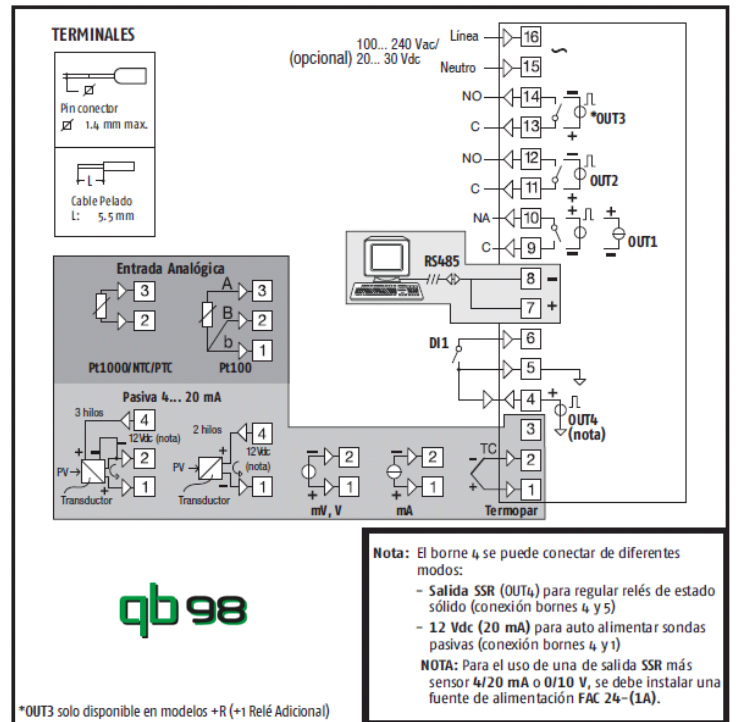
TERMINALES

Ø
Pin conector
Ø 1.4 mm max.

L
Cable Pelado
L: 5.5 mm

100... 240 Vac/
(opcional) 20... 30 Vdc

Línea 16 ~
Neutro 15
NO 14
C 13 *OUT3
NO 12
C 11 OUT2
NA 10
C 9 OUT1

RS485
8 –
7 +

DI1
6
5
4 OUT4 (nota)
3

Entrada Analógica
3
2
Pt1000/NTC/PTC
A 3
B 2
b 1
Pt100

Pasiva 4... 20 mA
3 hilos
4
12Vdc (nota)
2
1
PV
Transductor

2 hilos
4
12Vdc (nota)
2
1
PV
Transductor

2
1
mV, V

2
1
mA

TC
2
1
Termopar

qb98

Nota: El borne 4 se puede conectar de diferentes modos:
– Salida SSR (OUT4) para regular relés de estado sólido (conexión bornes 4 y 5)
– 12 Vdc (20 mA) para auto alimentar sondas pasivas (conexión bornes 4 y 1)
NOTA: Para el uso de una de salida SSR más sensor 4/20 mA o 0/10 V, se debe instalar una fuente de alimentación FAC 24-(1A).

*OUT3 solo disponible en modelos +R (+1 Relé Adicional)